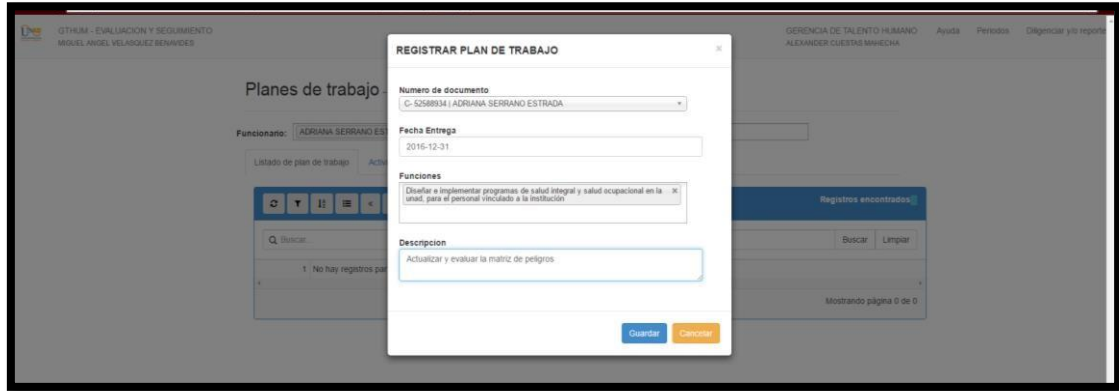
GTHUM - EVALUACION Y SEGUIMIENTO
MIGUEL ANGEL VELASQUEZ BENAVIDES

GERENCIA DE TALENTO HUMANO
ALEXANDER CUESTAS MAHECHA

Ayuda Periodos Diligenciar y/o reporte

Planes de trabajo

Funcionario: ADRIANA SERRANO ES

Listado de plan de trabajo Activ

Registros encontrados

Q Buscar

Buscar Limpiar

1 No hay registros par

Mostrando página 0 de 0

REGISTRAR PLAN DE TRABAJO

×

Numero de documento
C- 52588934 | ADRIANA SERRANO ESTRADA

Fecha Entrega
2016-12-31

Funciones
Diseñar e implementar programas de salud integral y salud ocupacional en la unad, para el personal vinculado a la institución ×

Descripcion
Actualizar y evaluar la matriz de peligros

Guardar Cancelar